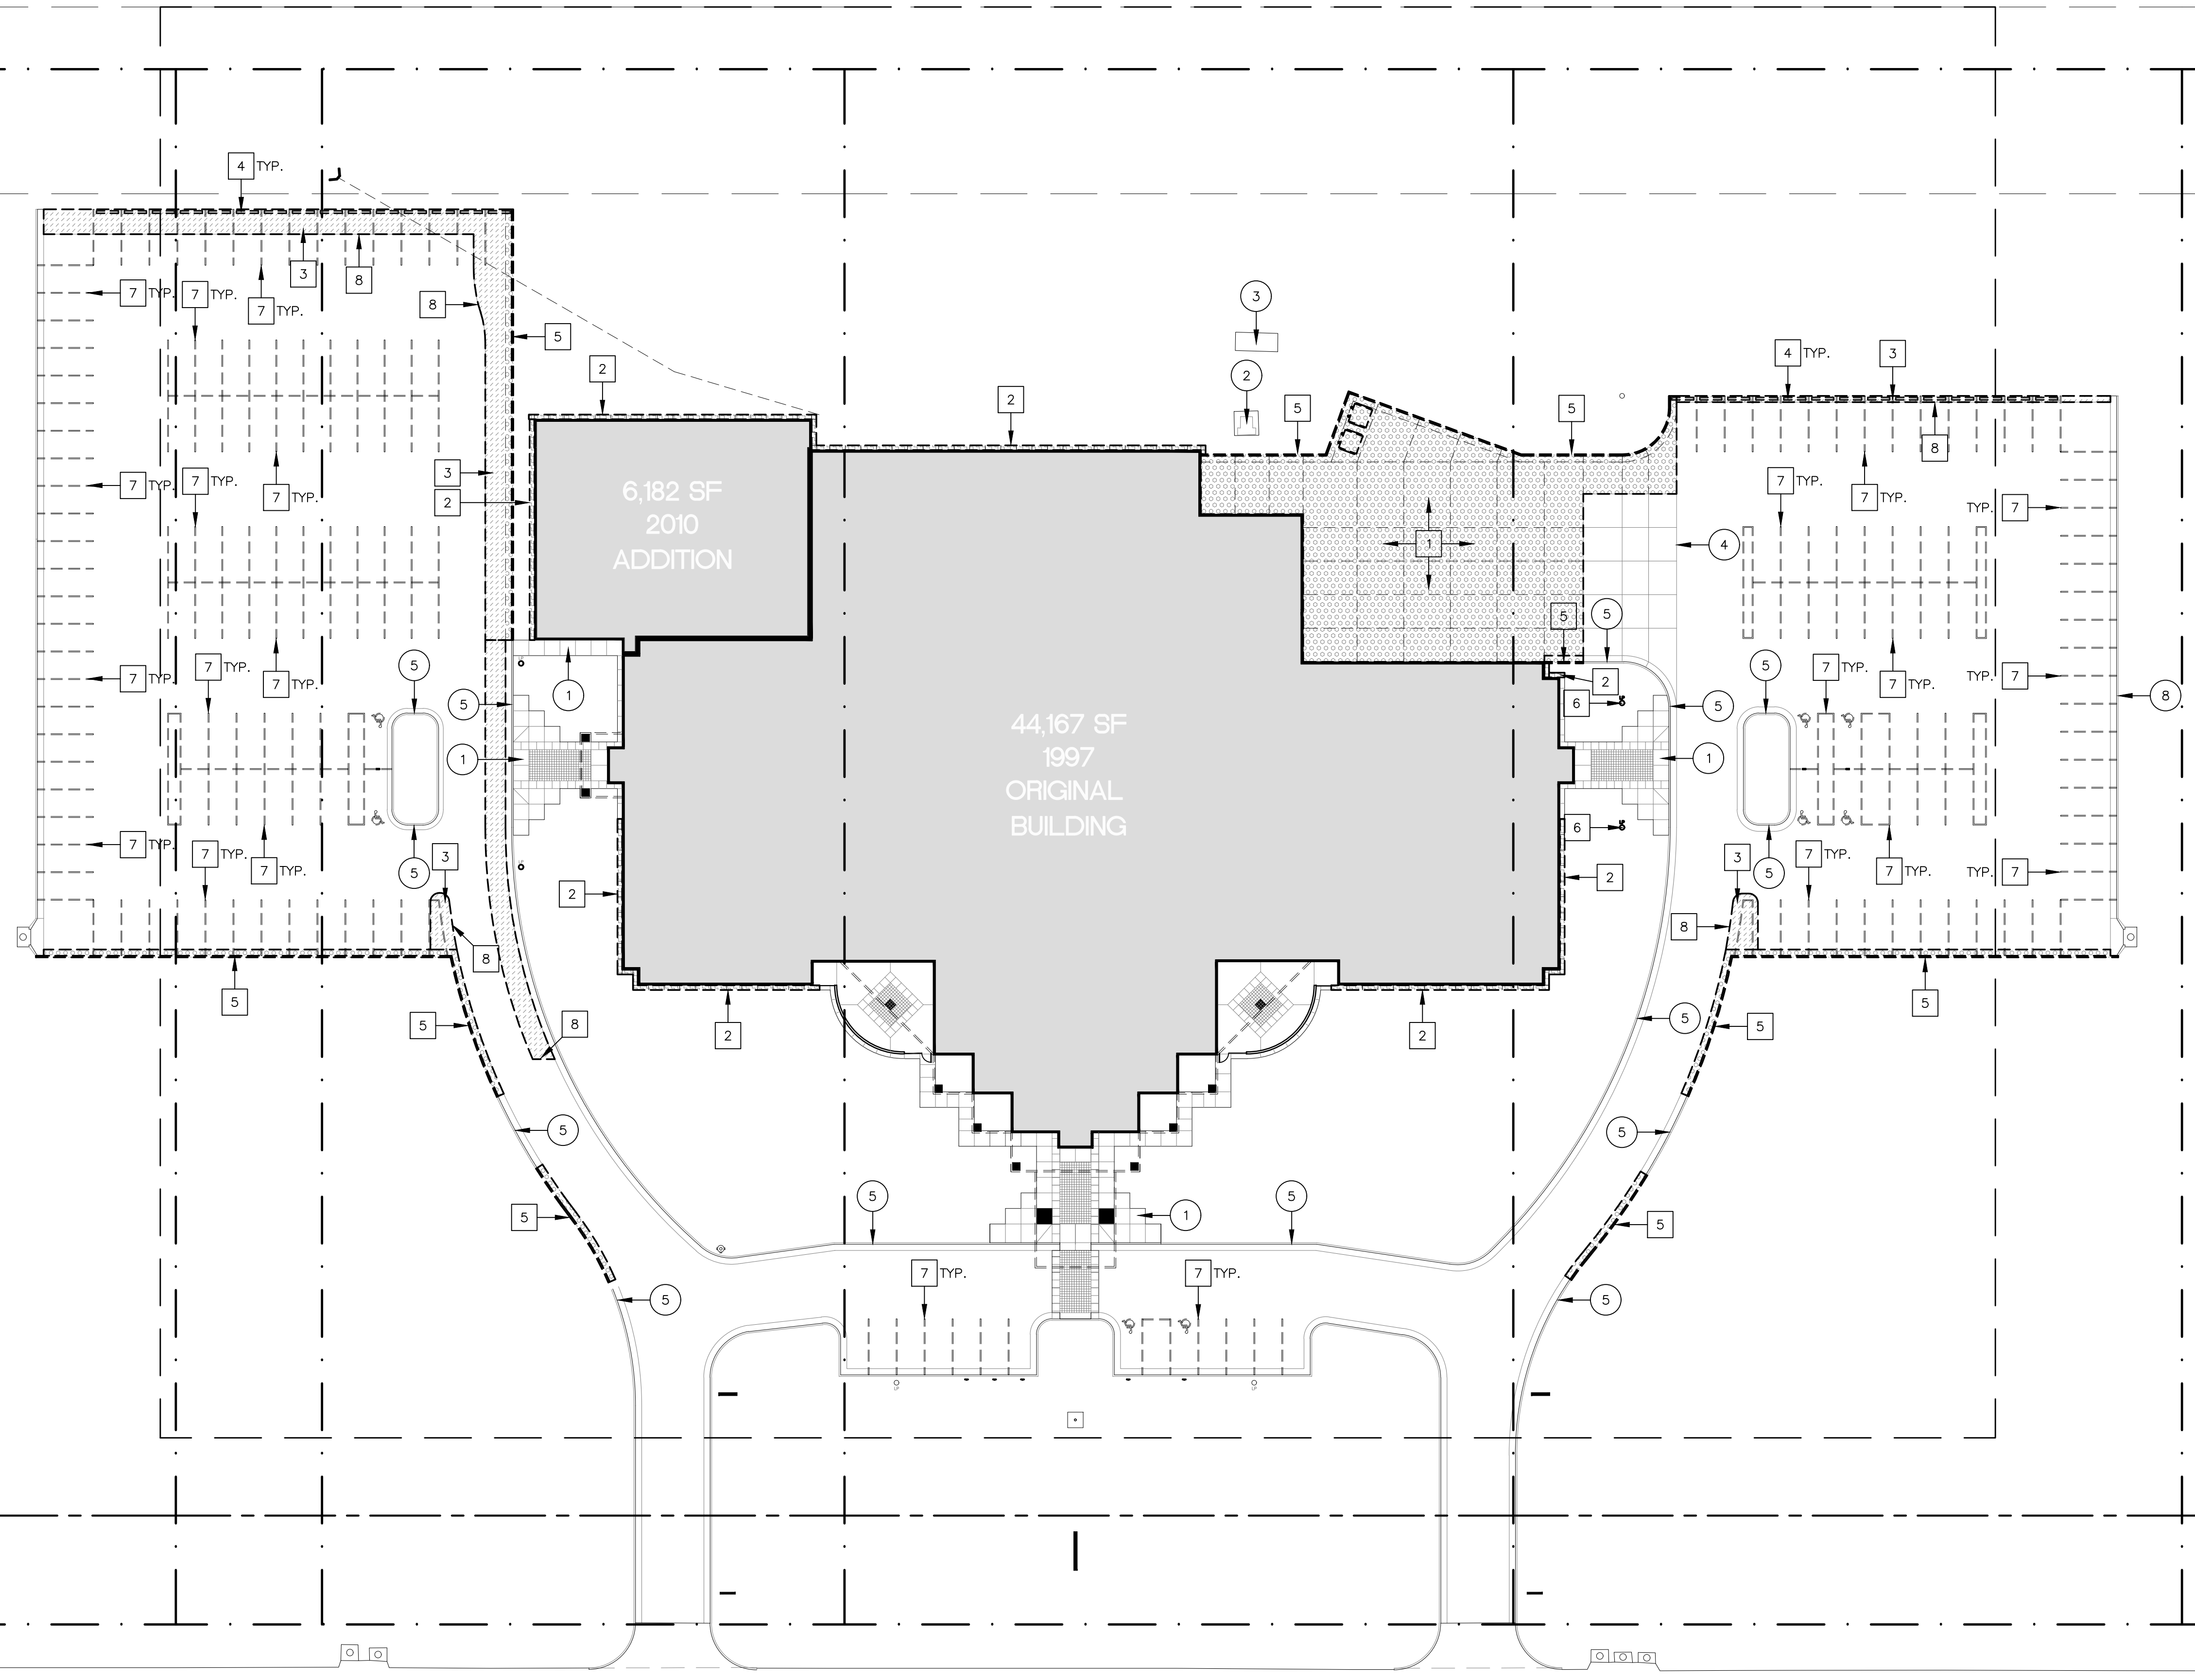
4 TYP.
3
8
7 TYP.
7 TYP.
7 TYP.
8
5
2
2
3
5
2
3
2
6,182 SF
2010
ADDITION
44,167 SF
1997
ORIGINAL
BUILDING
7 TYP.
7 TYP.
7 TYP.
7 TYP.
7 TYP.
7 TYP.
7 TYP.
7 TYP.
7 TYP.
7 TYP.
5
1
5
1
5
3
2
8
5
5
8
2
5
5
5
4 TYP.
3
5
8
7 TYP.
7 TYP.
TYP. 7
4
5
5
2
6
5
1
6
2
TYP. 7
8
5
7 TYP.
7 TYP.
7 TYP.
7 TYP.
TYP. 7
TYP. 7
5
3
5
8
2
5
5
5
5
5
2
5
5
1
5
7 TYP.
7 TYP.